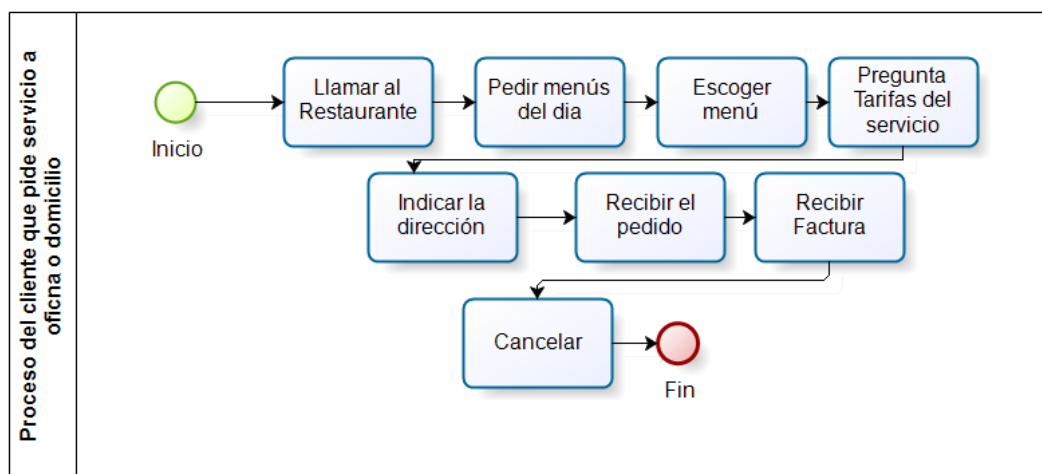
Proceso del cliente que pide servicio a oficna o domicilio

Inicio

Llamar al Restaurante

Pedir menús del dia

Escoger menú

Pregunta Tarifas del servicio

Indicar la dirección

Recibir el pedido

Recibir Factura

Cancelar

Fin